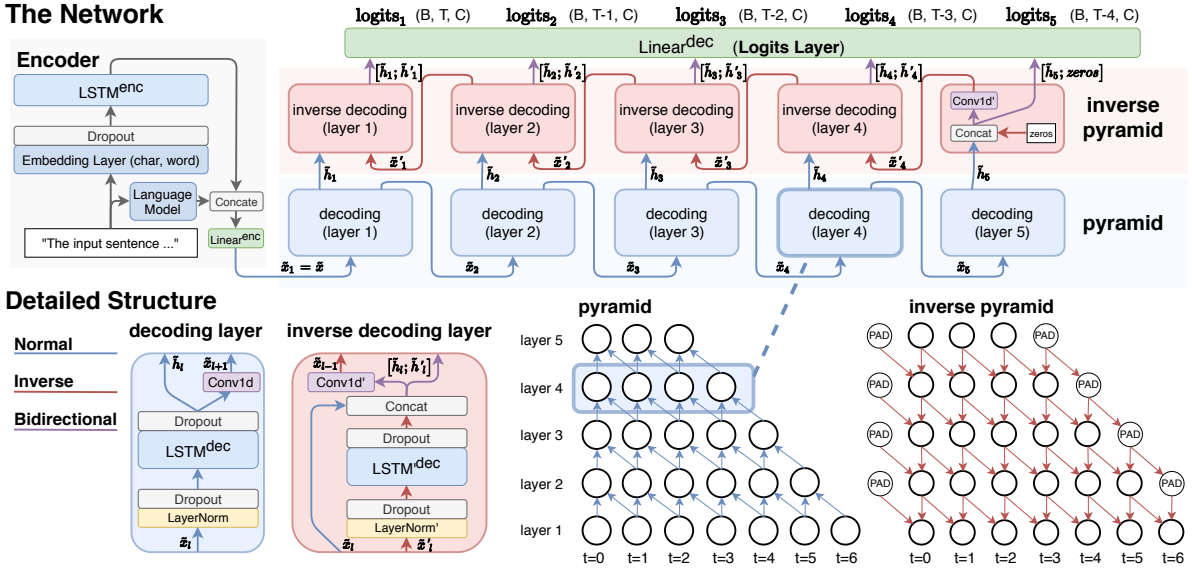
The Network

Encoder

LSTM$^{enc}$

Dropout

Embedding Layer (char, word)

Language Model

Concate

"The input sentence ..."

Linear$^{enc}$

$\mathbf{logits_1}$ (B, T, C) $\mathbf{logits_2}$ (B, T-1, C) $\mathbf{logits_3}$ (B, T-2, C) $\mathbf{logits_4}$ (B, T-3, C) $\mathbf{logits_5}$ (B, T-4, C)

Linear$^{dec}$ (Logits Layer)

$[\tilde{h}_1; \tilde{h}'_1]$ $[\tilde{h}_2; \tilde{h}'_2]$ $[\tilde{h}_3; \tilde{h}'_3]$ $[\tilde{h}_4; \tilde{h}'_4]$ $[\tilde{h}_5; zeros]$

inverse decoding (layer 1)

inverse decoding (layer 2)

inverse decoding (layer 3)

inverse decoding (layer 4)

Conv1d'

Concat

zeros

inverse pyramid

$\tilde{h}_1$ $\tilde{x}'_1$ $\tilde{h}_2$ $\tilde{x}'_2$ $\tilde{h}_3$ $\tilde{x}'_3$ $\tilde{h}_4$ $\tilde{x}'_4$ $\tilde{h}_5$

decoding (layer 1)

decoding (layer 2)

decoding (layer 3)

decoding (layer 4)

decoding (layer 5)

pyramid

$\tilde{x}_1 = \tilde{x}$ $\tilde{x}_2$ $\tilde{x}_3$ $\tilde{x}_4$ $\tilde{x}_5$

Detailed Structure

Normal

Inverse

Bidirectional

decoding layer

$\tilde{h}_l$ $\tilde{x}_{l+1}$

Conv1d

Dropout

LSTM$^{dec}$

Dropout

LayerNorm

$\tilde{x}_l$

inverse decoding layer

$\tilde{x}_{l-1}$ $[\tilde{h}_l; \tilde{h}'_l]$

Conv1d'

Concat

Dropout

LSTM$^{dec}$

Dropout

LayerNorm'

$\tilde{x}_l$ $\tilde{x}'_l$

pyramid

layer 5

layer 4

layer 3

layer 2

layer 1

t=0 t=1 t=2 t=3 t=4 t=5 t=6

inverse pyramid

PAD PAD PAD PAD PAD PAD PAD PAD

t=0 t=1 t=2 t=3 t=4 t=5 t=6